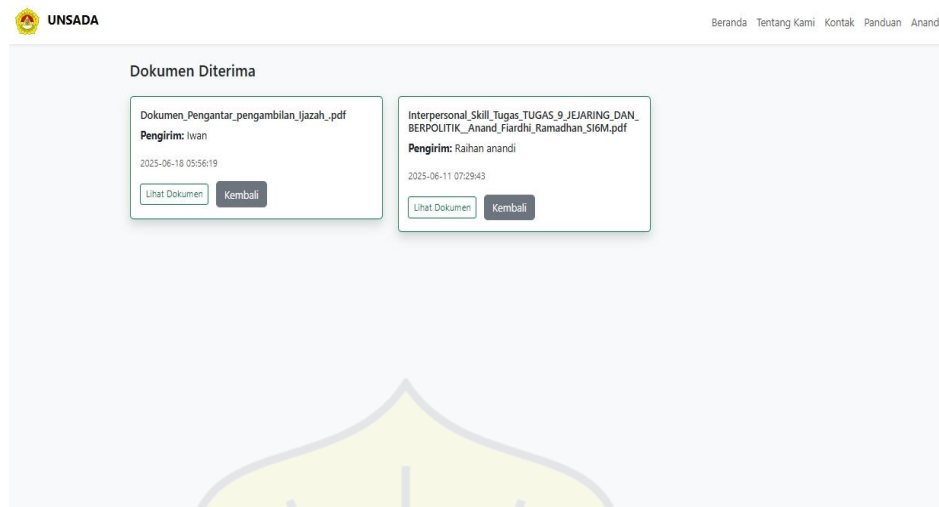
UNSADA

Beranda Tentang Kami Kontak Panduan Anand

Dokumen Diterima

Dokumen_Pengantar_pengambilan_Ijazah_.pdf

**Pengirim:** Iwan

2025-06-18 05:56:19

Lihat Dokumen Kembali

Interpersonal_Skill_Tugas_TUGAS_9_JEJARING_DAN_BERPOLITIK__Anand_Fiardhi_Ramadhan_SI6M.pdf

**Pengirim:** Raihan anandi

2025-06-11 07:29:43

Lihat Dokumen Kembali